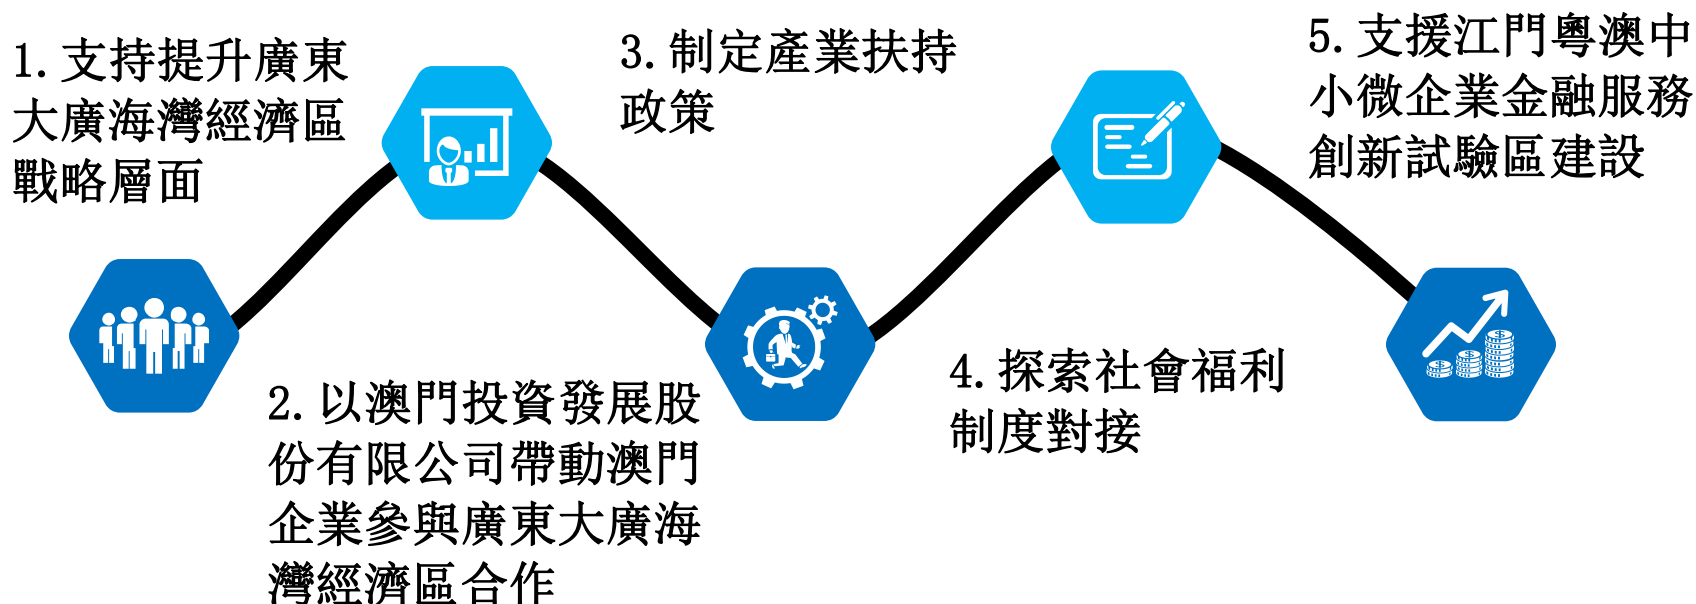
1. 支持提升廣東大廣海灣經濟區戰略層面

2. 以澳門投資發展股份有限公司帶動澳門企業參與廣東大廣海灣經濟區合作

3. 制定產業扶持政策

4. 探索社會福利制度對接

5. 支援江門粵澳中小微企業金融服務創新試驗區建設